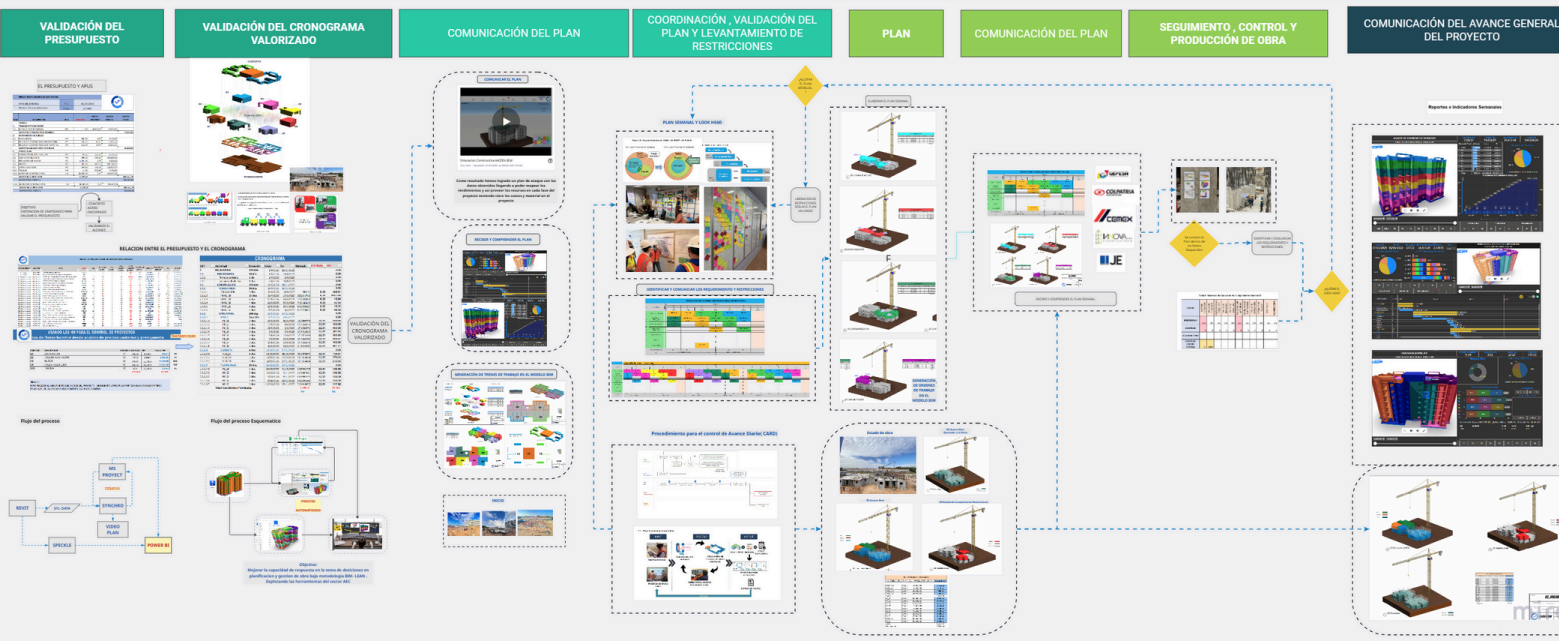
VALIDACIÓN DEL PRESUPUESTO

VALIDACIÓN DEL CRONOGRAMA VALORIZADO

COMUNICACIÓN DEL PLAN

COORDINACIÓN , VALIDACIÓN DEL PLAN Y LEVANTAMIENTO DE RESTRICCIONES

PLAN

COMUNICACIÓN DEL PLAN

SEGUIMIENTO , CONTROL Y PRODUCCIÓN DE OBRA

COMUNICACIÓN DEL AVANCE GENERAL DEL PROYECTO

EL PRESUPUESTO Y APUS

RELACION ENTRE EL PRESUPUESTO Y EL CRONOGRAMA

CRONOGRAMA

VALIDACIÓN DEL CRONOGRAMA VALORIZADO

COMUNICAR EL PLAN

RECIBIR Y COMPRENDER EL PLAN

GENERACIÓN DE TRENES DE TRABAJO EN EL MODELO BIM

INICIO

PLAN SEMANAL Y LOOK HEAD

IDENTIFICAR Y COMUNICAR LOS REQUERIMIENTOS Y RESTRICCIONES

Procedimiento para el control de Avance (Sistec CARD)

GENERACIÓN DE TRENES DE TRABAJO EN EL MODELO BIM

Estado de obra

RECIBE Y COMPRENDE EL PLAN SEMANAL

SENCICO

COLPATRIA

CEMEX

INNOVA

JE

IDENTIFICA Y COMUNICA LOS REQUERIMIENTOS Y RESTRICCIONES

Reportes e Indicadores Semanales

Flujo del proceso

Flujo del proceso Esquematico

REVIT

MS PROJECT

SYNCHRO

VIDEO PLAN

SPECKLE

POWER BI

Objetivo:
Mejorar la capacidad de respuesta en la toma de decisiones en planificacion y gestion de obra bajo metodologia BIM- LEAN. Explorando las herramientas del sector AEC.

miro